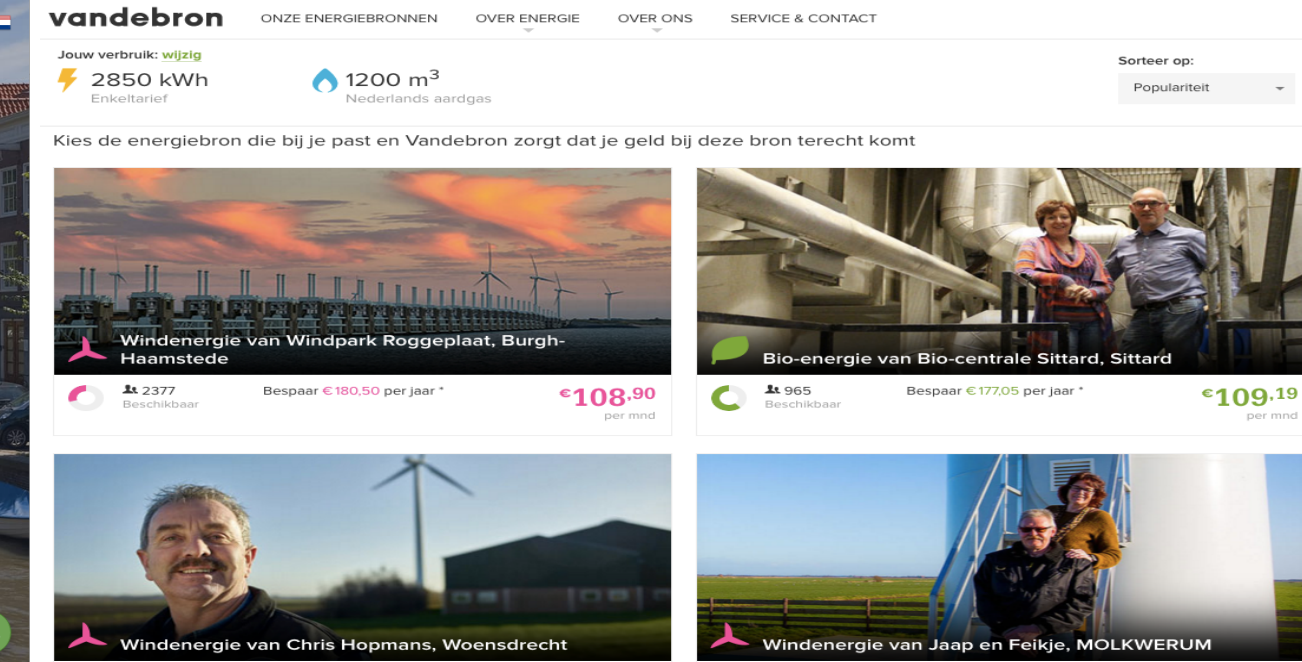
vandebron

ONZE ENERGIEBRONNEN OVER ENERGIE OVER ONS SERVICE & CONTACT

Jouw verbruik: wijzig

2850 kWh
Enkeltarief

1200 $m^3$
Nederlands aardgas

Sorteer op:
Populariteit

Kies de energiebron die bij je past en Vandebron zorgt dat je geld bij deze bron terecht komt

Windenergie van Windpark Roggeplaat, Burgh-Haamstede

2377
Beschikbaar

Bespaar € 180,50 per jaar *

€108,90
per mnd

Bio-energie van Bio-centrale Sittard, Sittard

965
Beschikbaar

Bespaar € 177,05 per jaar *

€109,19
per mnd

Windenergie van Chris Hopmans, Woensdrecht

Windenergie van Jaap en Feikje, MOLKWERUM